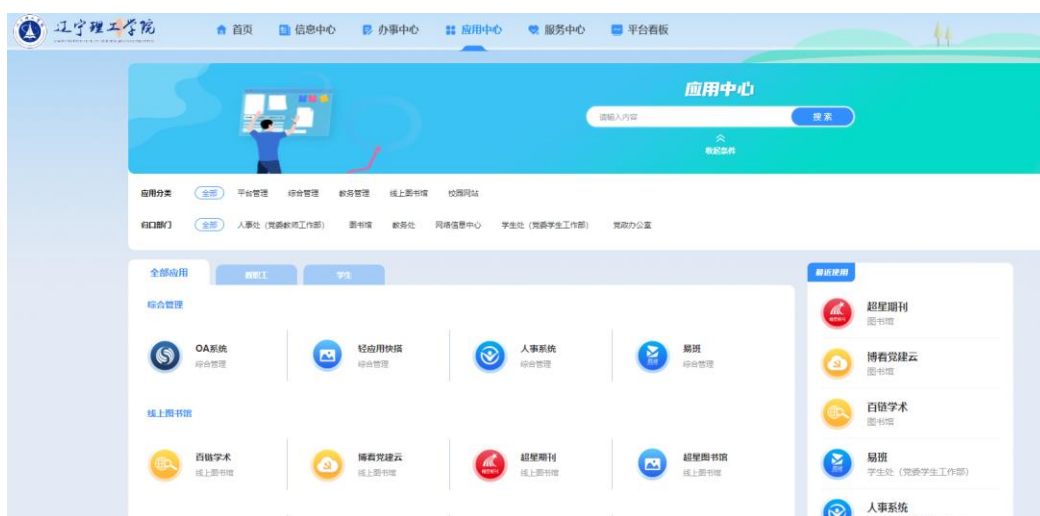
辽宁理工学院

首页 信息中心 办事中心 应用中心 服务中心 平台看板

应用中心

请输入内容

搜索

收起条件

应用分类 全部 平台管理 综合管理 教务管理 线上图书馆 校园网站

归口部门 全部 人事处（党委教师工作部） 图书馆 教务处 网络信息中心 学生处（党委学生工作部） 党政办公室

全部应用 教职工 学生

综合管理

OA系统
综合管理

轻应用快搭
综合管理

人事系统
综合管理

易班
综合管理

线上图书馆

百链学术
线上图书馆

博看党建云
线上图书馆

超星期刊
线上图书馆

超星图书馆
线上图书馆

最近使用

超星期刊
图书馆

博看党建云
图书馆

百链学术
图书馆

易班
学生处（党委学生工作部）

人事系统